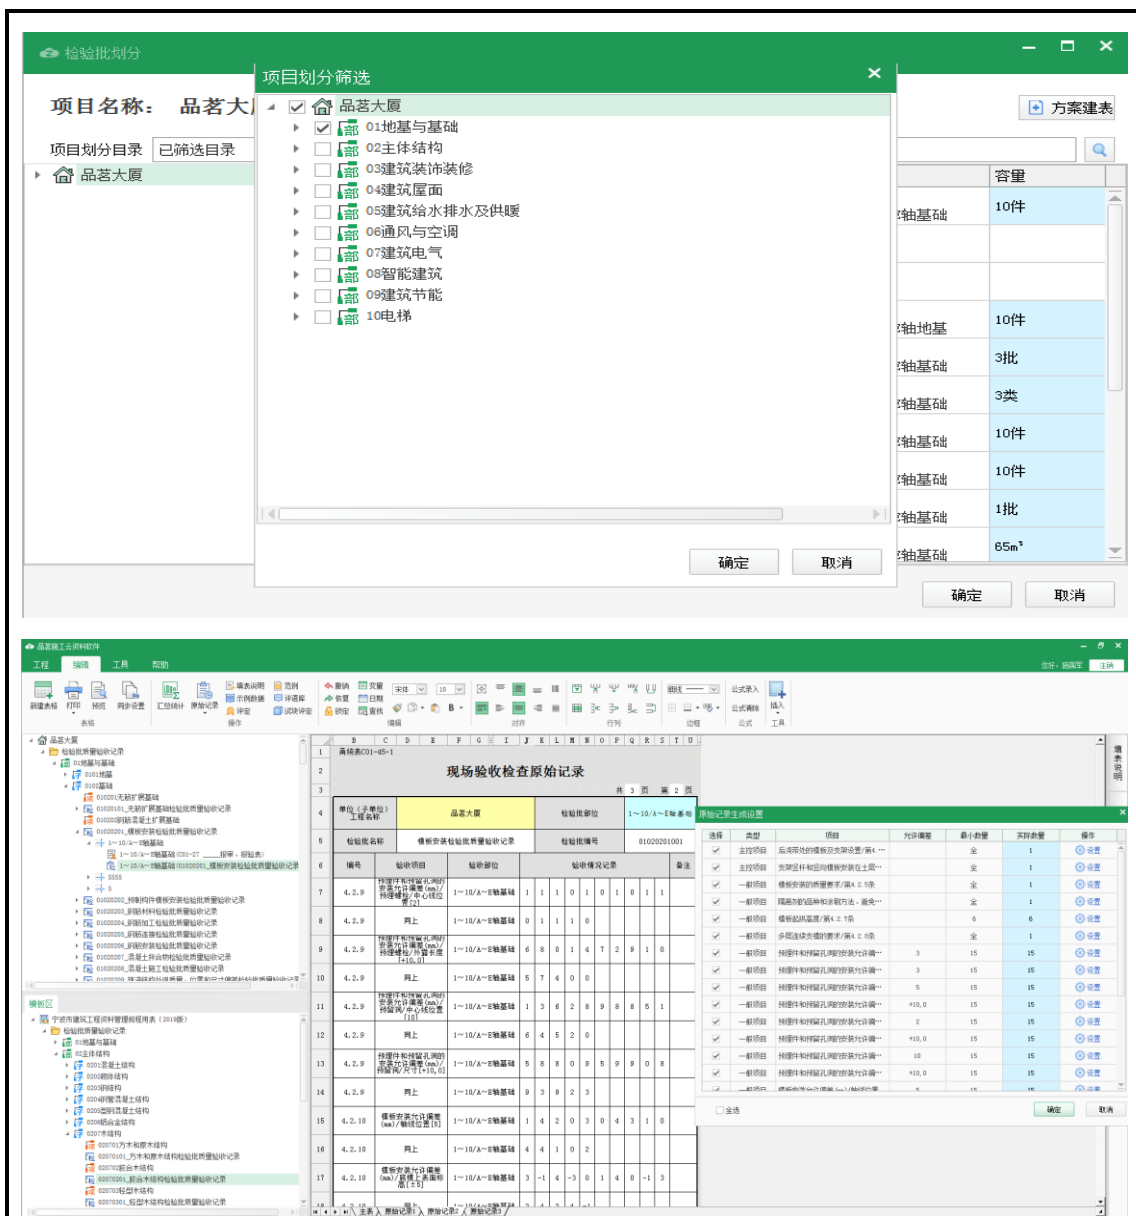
检验批划分

项目名称： 品茗大厦

项目划分目录 已筛选目录

品茗大厦

方案建表

容量

轴基础 10件

轴地基 10件

轴基础 3批

轴基础 3类

轴基础 10件

轴基础 10件

轴基础 1批

轴基础 65m³

确定 取消

项目划分筛选

品茗大厦
部 01地基与基础
部 02主体结构
部 03建筑装饰装修
部 04建筑屋面
部 05建筑给水排水及供暖
部 06通风与空调
部 07建筑电气
部 08智能建筑
部 09建筑节能
部 10电梯

确定 取消

品茗施工资料软件

工程 编辑 工具 帮助

现场验收检查原始记录

原始记录生成设置

| 选择 | 类型 | 项目 | 允许偏差 | 最小数量 | 实际数量 | 操作 |
|---|---|---|---|---|---|---|
| | 主控项目 | 后浇带处的模板及支架设置/第4.… | | 全 | 1 | 设置 |
| | 主控项目 | 支架竖杆和竖向模板安装在土层… | | 全 | 1 | 设置 |
| | 一般项目 | 模板安装的质量要求/第4.2.5条 | | 全 | 1 | 设置 |
| | 一般项目 | 隔离剂的品种和涂刷方法，避免… | | 全 | 1 | 设置 |
| | 一般项目 | 模板起拱高度/第4.2.7条 | | 6 | 6 | 设置 |
| | 一般项目 | 多层连续支模的要求/第4.2.8条 | | 全 | 1 | 设置 |
| | 一般项目 | 预埋件和预留孔洞的安装允许偏… | 3 | 15 | 15 | 设置 |
| | 一般项目 | 预埋件和预留孔洞的安装允许偏… | 3 | 15 | 15 | 设置 |
| | 一般项目 | 预埋件和预留孔洞的安装允许偏… | 5 | 15 | 15 | 设置 |
| | 一般项目 | 预埋件和预留孔洞的安装允许偏… | +10,0 | 15 | 15 | 设置 |
| | 一般项目 | 预埋件和预留孔洞的安装允许偏… | 2 | 15 | 15 | 设置 |
| | 一般项目 | 预埋件和预留孔洞的安装允许偏… | +10,0 | 15 | 15 | 设置 |
| | 一般项目 | 预埋件和预留孔洞的安装允许偏… | 10 | 15 | 15 | 设置 |
| | 一般项目 | 预埋件和预留孔洞的安装允许偏… | +10,0 | 15 | 15 | 设置 |

全选 确定 取消